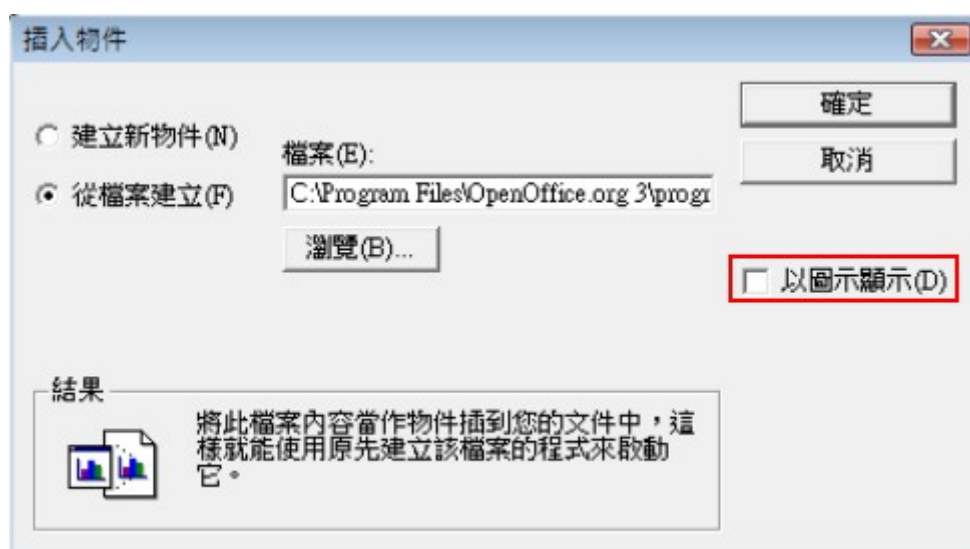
插入物件

確定

取消

建立新物件(N)

從檔案建立(F)

檔案(E):

C:\Program Files\OpenOffice.org 3\progr

瀏覽(B)...

以圖示顯示(D)

結果

將此檔案內容當作物件插到您的文件中，這樣就能使用原先建立該檔案的程式來啟動它。